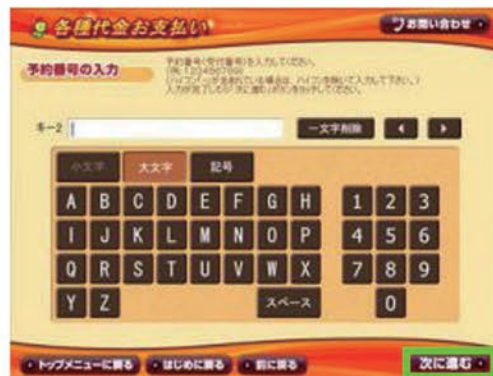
各種代金お支払い

お問い合わせ

予約番号の入力

予約番号(受付番号)を入力してください。
(例: 1234567890)
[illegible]
入力が完了したら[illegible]ボタンを押してください。

キー2

一文字削除

◀ ▶

小文字 大文字 記号

A B C D E F G H
I J K L M N O P
Q R S T U V W X
Y Z

スペース

1 2 3
4 5 6
7 8 9
0

トップメニューに戻る

はじめに戻る

前に戻る

次に進む